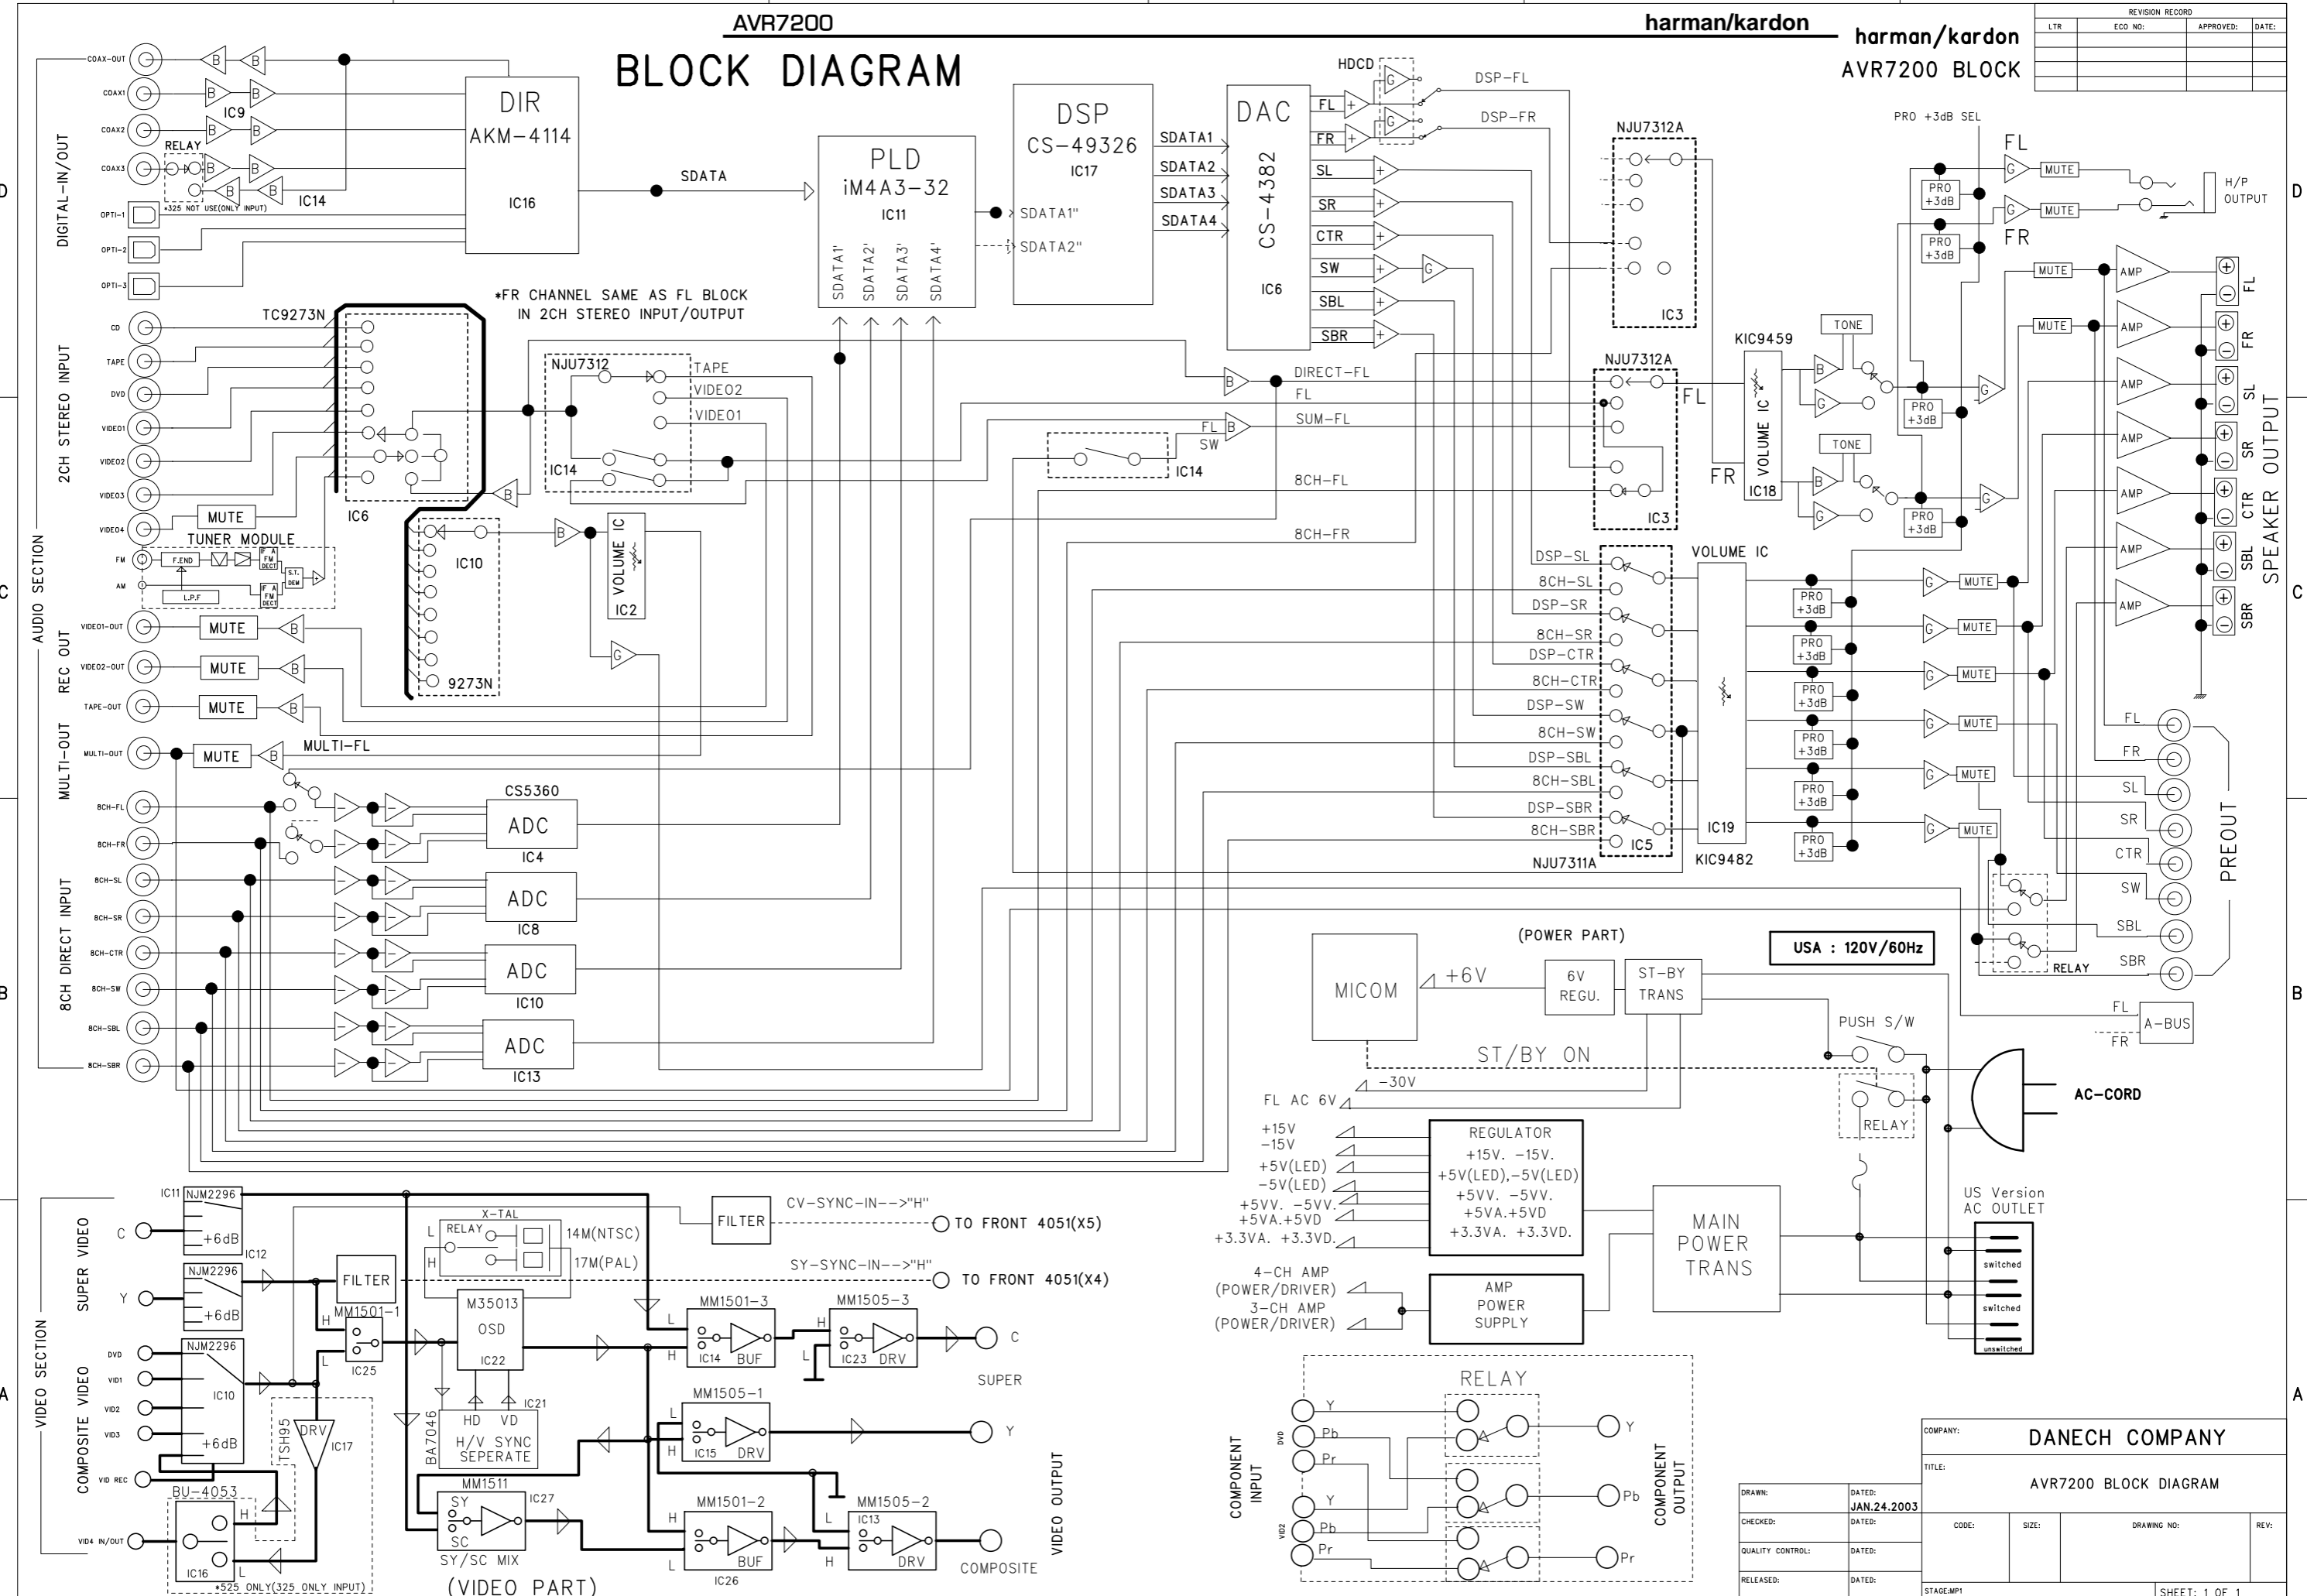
AVR7200
harman/kardon
harman/kardon
AVR7200 BLOCK

| REVISION RECORD | | | |
|---|---|---|---|
| LTR | ECO NO: | APPROVED: | DATE: |

BLOCK DIAGRAM

D
C
B
A
D
C
B
A

DIGITAL-IN/OUT
COAX-OUT
COAX1
COAX2
COAX3
OPTI-1
OPTI-2
OPTI-3
B B B B B B B B B B
IC9
RELAY
IC14
*325 NOT USE(ONLY INPUT)

DIR
AKM-4114
IC16

SDATA

PLD
iM4A3-32
IC11
SDATA1'
SDATA2'
SDATA3'
SDATA4'

DSP
CS-49326
IC17
SDATA1''
SDATA2''

SDATA1
SDATA2
SDATA3
SDATA4

DAC
CS-4382
IC6
FL
FR
SL
SR
CTR
SW
SBL
SBR

HDCD
G
G
DSP-FL
DSP-FR

NJU7312A
IC3

PRO +3dB SEL
FL
FR
PRO +3dB
PRO +3dB
MUTE
MUTE
H/P OUTPUT

MUTE
MUTE
AMP
AMP
AMP
AMP
AMP
AMP
AMP
AMP
FL
FR
SL
SR
CTR
SBL
SBR
SPEAKER OUTPUT

*FR CHANNEL SAME AS FL BLOCK IN 2CH STEREO INPUT/OUTPUT

AUDIO SECTION
2CH STEREO INPUT
CD
TAPE
DVD
VIDEO1
VIDEO2
VIDEO3
VIDEO4
TC9273N
IC6
MUTE
TUNER MODULE
FM
AM
F.END
L.P.F
IF A FM DECT
ST. DEM
IF A FM DECT

NJU7312
TAPE
VIDEO2
VIDEO1
IC14

IC10
9273N
B
VOLUME IC
IC2
G

B
DIRECT-FL
FL
SUM-FL
FL SW
B
IC14
8CH-FL
8CH-FR

KIC9459
NJU7312A
FL
FR
VOLUME IC
IC18
IC3
TONE
TONE
B G B G
PRO +3dB
PRO +3dB
G G

REC OUT
VIDEO1-OUT
VIDEO2-OUT
TAPE-OUT
MUTE
MUTE
MUTE
B B B

MULTI-OUT
MULTI-OUT
MUTE
B
MULTI-FL

8CH DIRECT INPUT
8CH-FL
8CH-FR
8CH-SL
8CH-SR
8CH-CTR
8CH-SW
8CH-SBL
8CH-SBR
CS5360
ADC
IC4
ADC
IC8
ADC
IC10
ADC
IC13

DSP-SL
8CH-SL
DSP-SR
8CH-SR
DSP-CTR
8CH-CTR
DSP-SW
8CH-SW
DSP-SBL
8CH-SBL
DSP-SBR
8CH-SBR
IC5
NJU7311A
VOLUME IC
IC19
KIC9482
PRO +3dB
PRO +3dB
PRO +3dB
PRO +3dB
PRO +3dB
PRO +3dB
G MUTE
G MUTE
G MUTE
G MUTE
G MUTE
G MUTE

FL
FR
SL
SR
CTR
SW
SBL
SBR
PREOUT
RELAY

(POWER PART)
USA : 120V/60Hz
MICOM
+6V
6V REGU.
ST-BY TRANS
ST/BY ON
-30V
FL AC 6V
PUSH S/W
RELAY
AC-CORD
FL
FR
A-BUS

+15V
-15V
+5V(LED)
-5V(LED)
+5VV. -5VV.
+5VA.+5VD
+3.3VA. +3.3VD.
REGULATOR
+15V. -15V.
+5V(LED),-5V(LED)
+5VV. -5VV.
+5VA.+5VD
+3.3VA. +3.3VD.
MAIN POWER TRANS
4-CH AMP (POWER/DRIVER)
3-CH AMP (POWER/DRIVER)
AMP POWER SUPPLY
US Version AC OUTLET
switched
switched
unswitched

VIDEO SECTION
SUPER VIDEO
C
Y
IC11 NJM2296
+6dB
IC12
NJM2296
+6dB
COMPOSITE VIDEO
DVD
VID1
VID2
VID3
VID REC
VID4 IN/OUT
NJM2296
IC10
+6dB
BU-4053
H
L
IC16
*525 ONLY(325 ONLY INPUT)
TSH95
DRV
IC17
FILTER
MM1501-1
H
L
IC25
X-TAL
RELAY
L
H
14M(NTSC)
17M(PAL)
M35013
OSD
IC22
IC21
BA7046
HD VD
H/V SYNC SEPERATE
MM1511
SY
SC
IC27
SY/SC MIX
(VIDEO PART)
FILTER
CV-SYNC-IN-->"H"
TO FRONT 4051(X5)
SY-SYNC-IN-->"H"
TO FRONT 4051(X4)
MM1501-3
L
H
IC14 BUF
MM1505-3
H
L
IC23 DRV
C
SUPER
MM1505-1
L
H
IC15 DRV
Y
MM1501-2
H
L
BUF
IC26
MM1505-2
L
IC13
H
DRV
COMPOSITE
VIDEO OUTPUT

COMPONENT INPUT
DVD
Y
Pb
Pr
VID2
Y
Pb
Pr
RELAY
Y
Pb
Pr
COMPONENT OUTPUT

COMPANY: DANECH COMPANY
TITLE: AVR7200 BLOCK DIAGRAM
DRAWN:
DATED: JAN.24.2003
CHECKED:
DATED:
QUALITY CONTROL:
DATED:
RELEASED:
DATED:
CODE:
SIZE:
DRAWING NO:
REV:
STAGE:MP1
SHEET: 1 OF 1